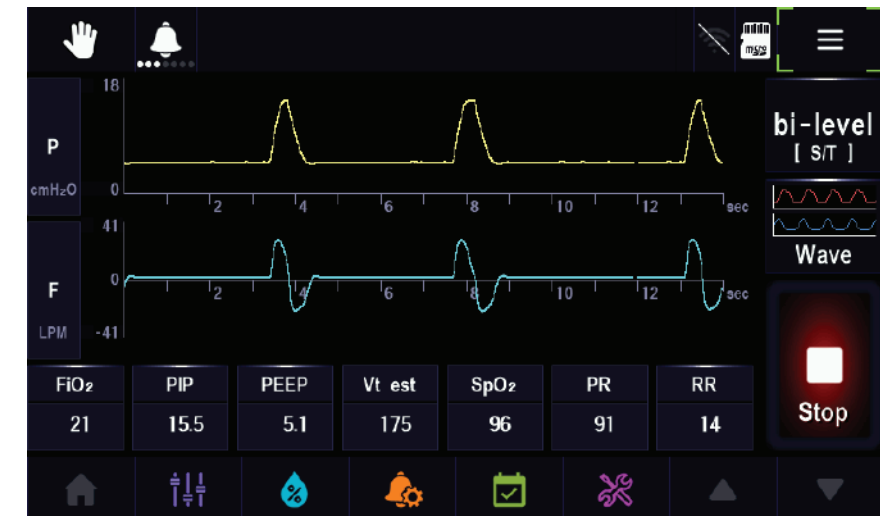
micro SD

bi-level
[ S/T ]

P
cmH₂O
18
0
2
4
6
8
10
12
sec

F
LPM
41
0
-41
2
4
6
8
10
12
sec

Wave

| FiO₂ | PIP | PEEP | Vt est | SpO₂ | PR | RR |
|---|---|---|---|---|---|---|
| 21 | 15.5 | 5.1 | 175 | 96 | 91 | 14 |

Stop